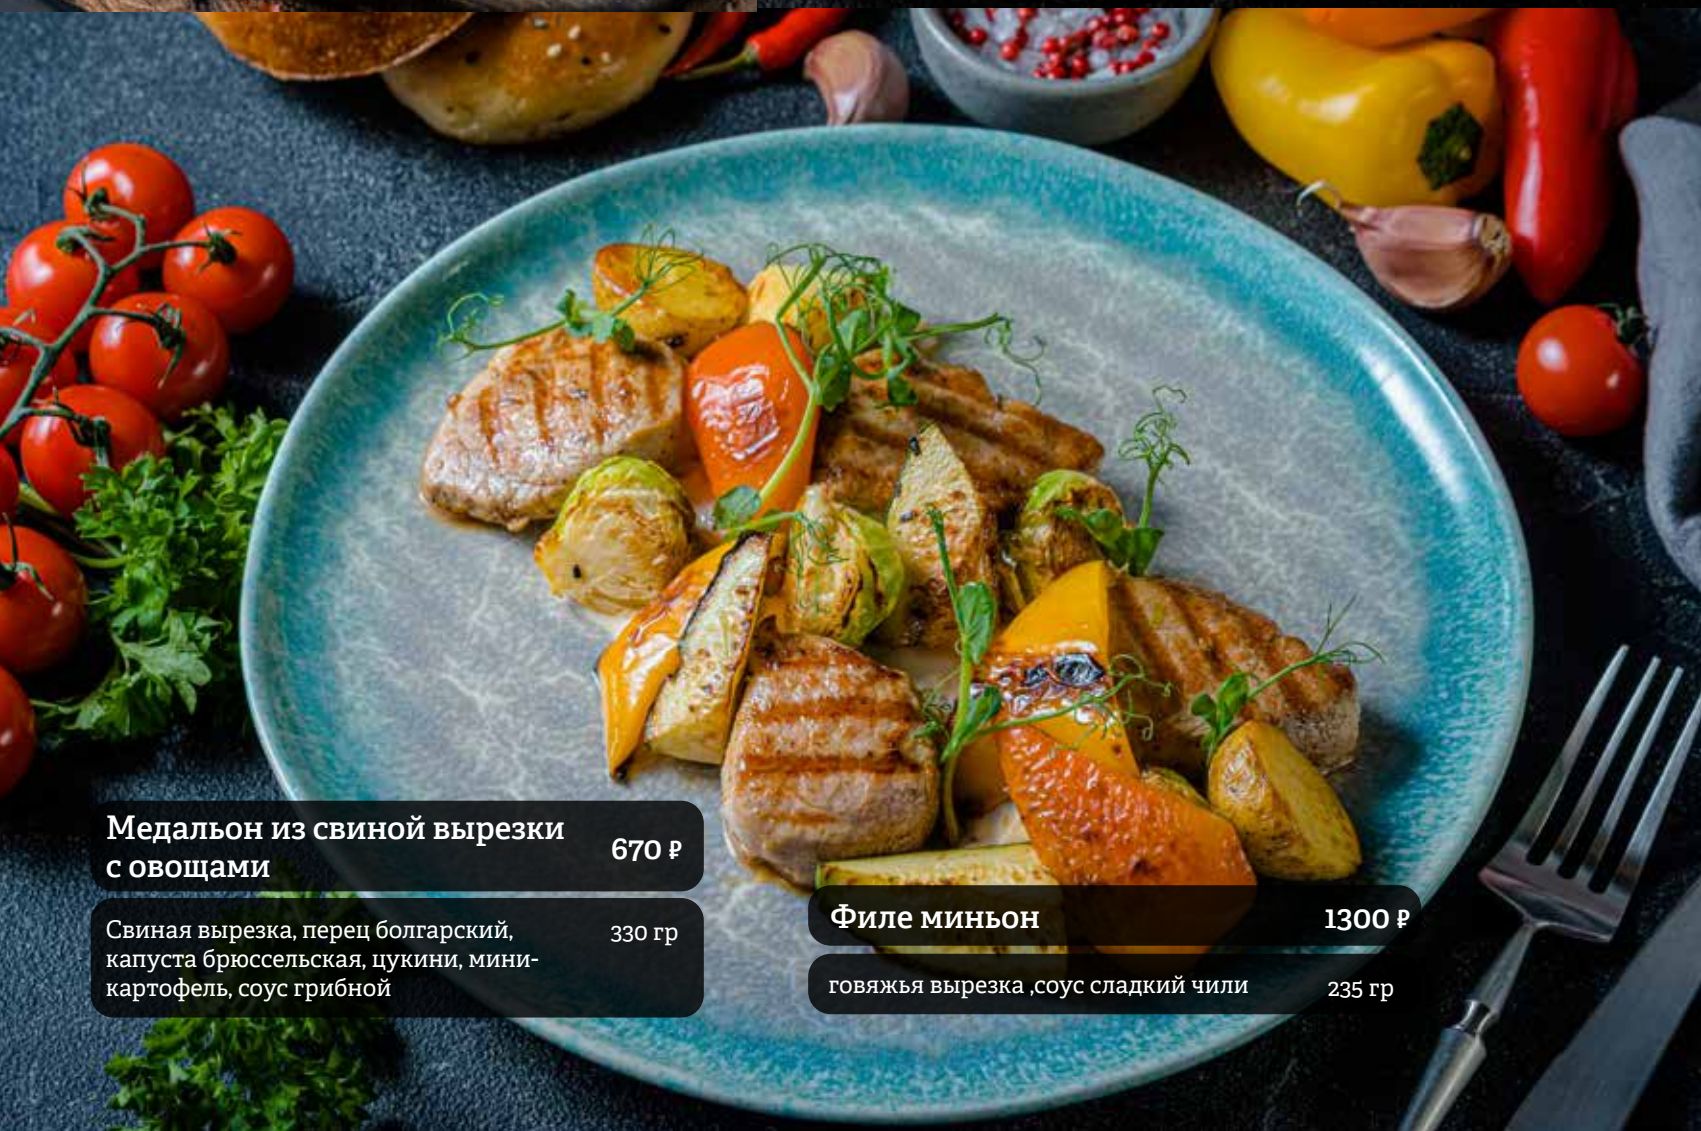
Медальон из свиной вырезки с овощами
670 ₽

Свиная вырезка, перец болгарский, капуста брюссельская, цукини, мини-картофель, соус грибной
330 гр

Филе миньон
1300 ₽

говяжья вырезка ,соус сладкий чили
235 гр